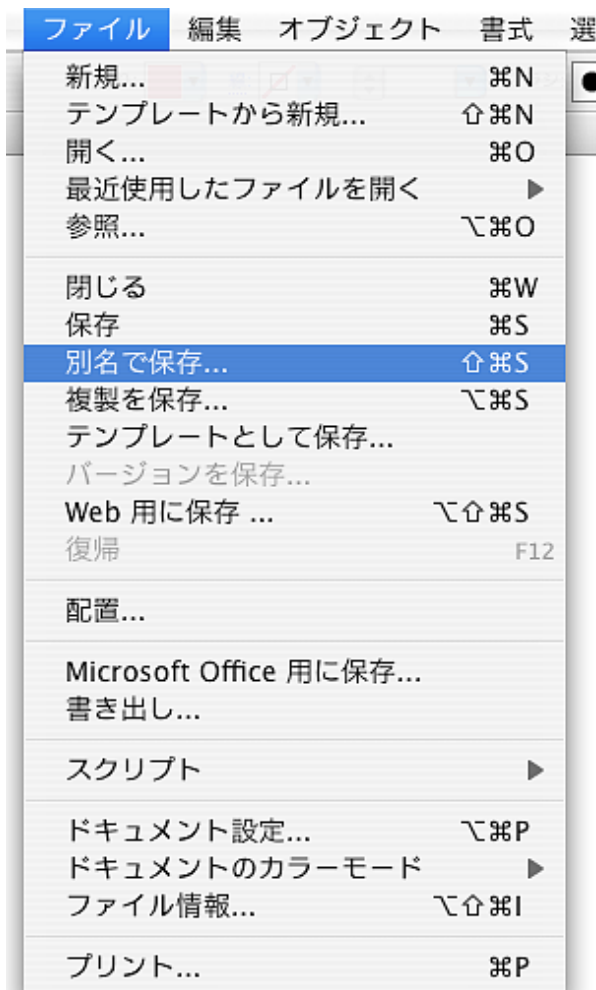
ファイル 編集 オブジェクト 書式 選

新規... ⌘N
テンプレートから新規... ⇧⌘N
開く... ⌘O
最近使用したファイルを開く ▶
参照... ⌥⌘O

閉じる ⌘W
保存 ⌘S
別名で保存... ⇧⌘S
複製を保存... ⌥⌘S
テンプレートとして保存...
バージョンを保存...
Web 用に保存 ... ⌥⇧⌘S
復帰 F12

配置...

Microsoft Office 用に保存...
書き出し...

スクリプト ▶

ドキュメント設定... ⌥⌘P
ドキュメントのカラーモード ▶
ファイル情報... ⌥⇧⌘I

プリント... ⌘P